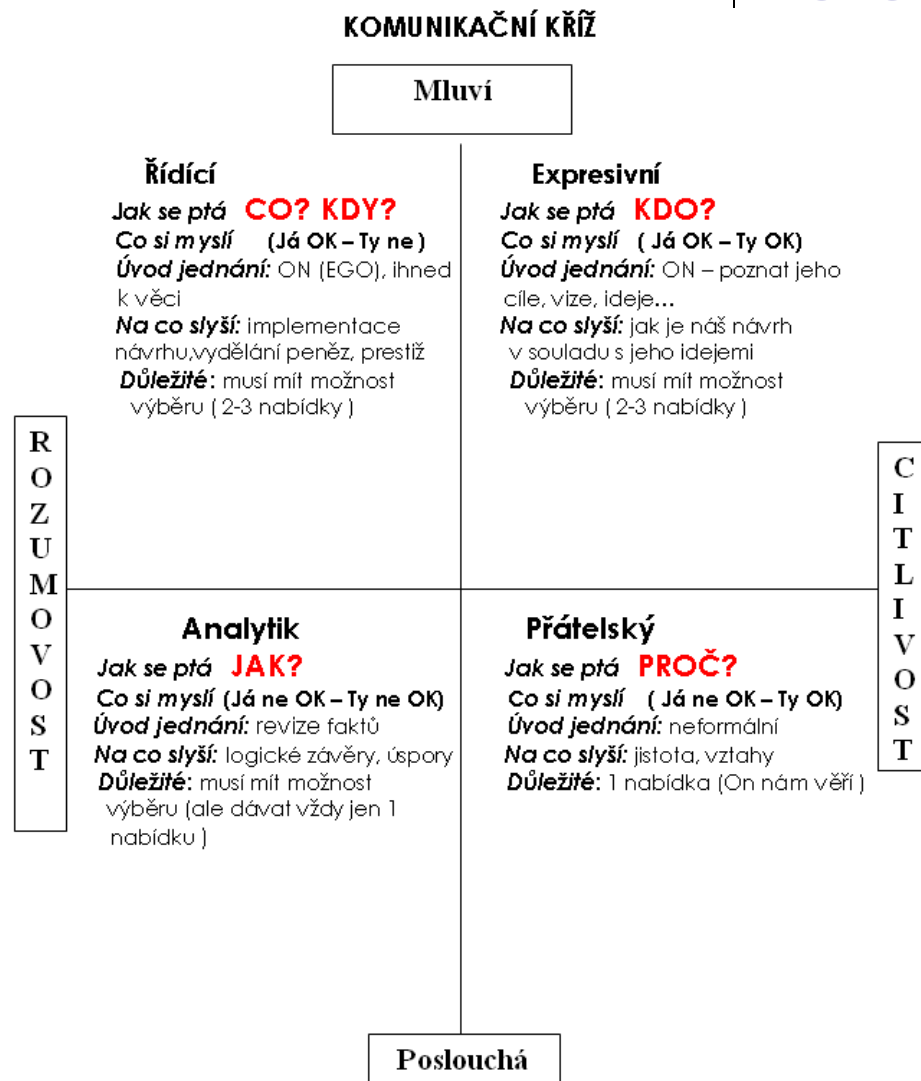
KOMUNIKAČNÍ KŘÍŽ

Mluví

Řídící
Jak se ptá CO? KDY?
Co si myslí (Já OK – Ty ne )
Úvod jednání: ON (EGO), ihned k věci
Na co slyší: implementace návrhu,vydělání peněz, prestiž
Důležité: musí mít možnost výběru ( 2-3 nabídky )

Expresivní
Jak se ptá KDO?
Co si myslí ( Já OK – Ty OK)
Úvod jednání: ON – poznat jeho cíle, vize, ideje…
Na co slyší: jak je náš návrh v souladu s jeho idejemi
Důležité: musí mít možnost výběru ( 2-3 nabídky )

ROZUMOVOST

CITLIVOST

Analytik
Jak se ptá JAK?
Co si myslí (Já ne OK – Ty ne OK)
Úvod jednání: revize faktů
Na co slyší: logické závěry, úspory
Důležité: musí mít možnost výběru (ale dávat vždy jen 1 nabídku )

Přátelský
Jak se ptá PROČ?
Co si myslí ( Já ne OK – Ty OK)
Úvod jednání: neformální
Na co slyší: jistota, vztahy
Důležité: 1 nabídka (On nám věří )

Poslouchá